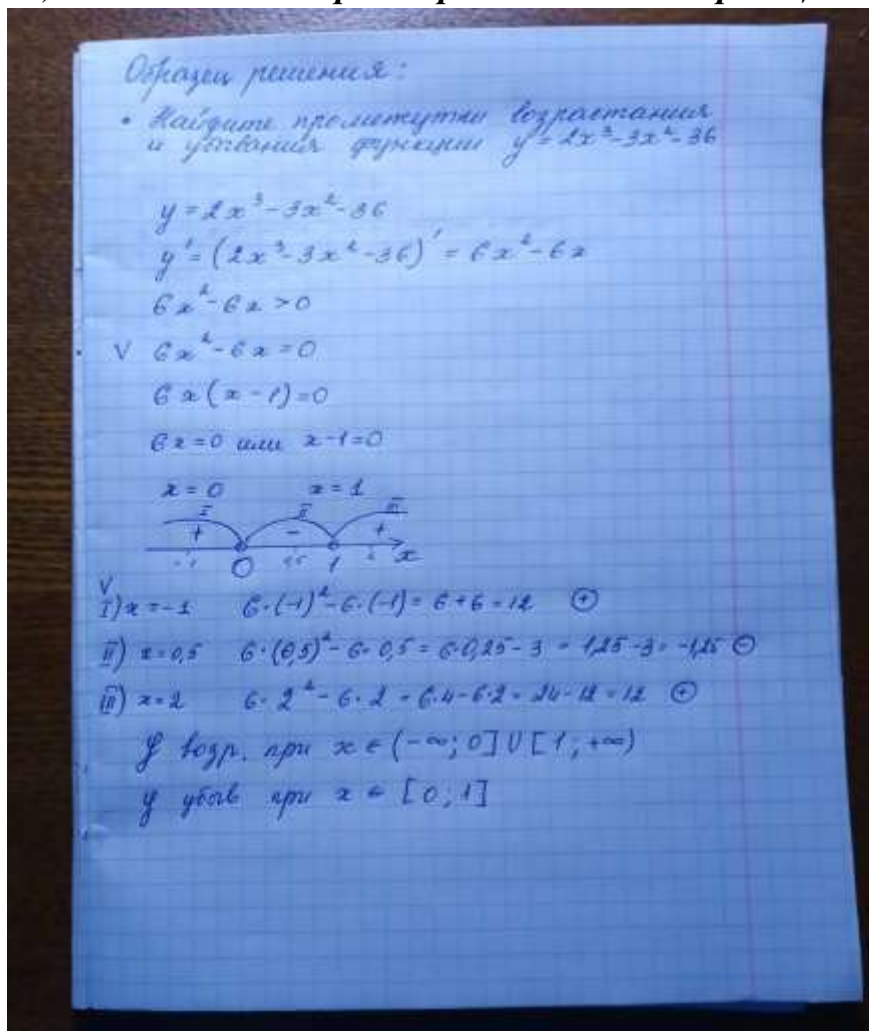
Образец решения:

• Найдите промежутки возрастания и убывания функции $y=2x^3-3x^2-36$

$y=2x^3-3x^2-36$

$y'=(2x^3-3x^2-36)'=6x^2-6x$

$6x^2-6x>0$

V $6x^2-6x=0$

$6x(x-1)=0$

$6x=0$ или $x-1=0$

$x=0$ $x=1$

I II III

+ − +

-1 0 0,5 1 2 x

V
I) $x=-1$ $6\cdot(-1)^2-6\cdot(-1)=6+6=12$ ⊕

II) $x=0,5$ $6\cdot(0,5)^2-6\cdot0,5=6\cdot0,25-3=1,25-3=-1,25$ ⊖

III) $x=2$ $6\cdot2^2-6\cdot2=6\cdot4-6\cdot2=24-12=12$ ⊕

$y$ возр. при $x\in(-\infty;0]\cup[1;+\infty)$

$y$ убыв при $x\in[0;1]$